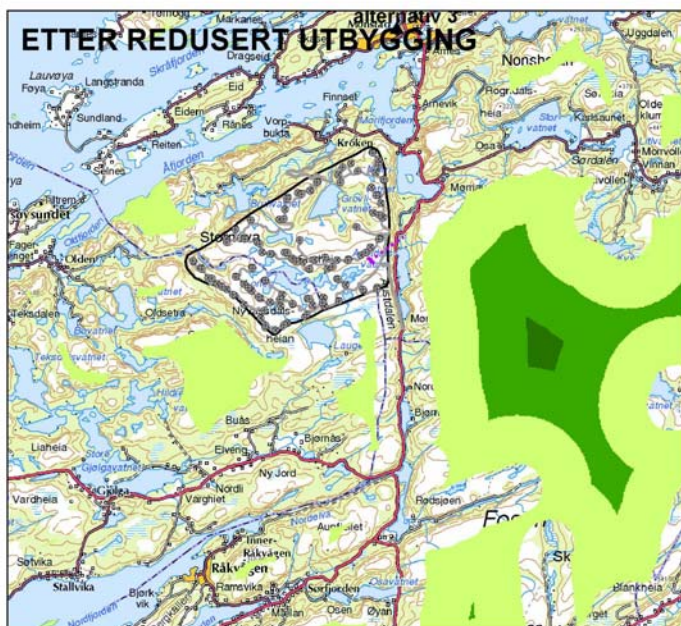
ETTER REDUSERT UTBYGGING

alternativ 3

Markaret
Dragseid
Lauvøya
Foya
Langstranda
Skråfjorden
Eid
Sundland
Eidem
Rånes
Finnset
Voy bukta
Reiten
Selnes
Åfjorden
Kroken
Nonshaugen
Rognaldsvika
Årnevik
Heia
Storvatnet
Karlsaunet
Olde
Sordalen
Osa
Vinnan
Svollen
Morvoll
Sørdalen
Ytre Agdenes
Søysundet
Fagerenget
Olden
Stordalen
Storheia
Grovtjønnvatnet
Tekadalen
Oldsetra
Nyheiadalen
Heian
Teksdalsvatnet
Lauga
Buås
Bjørnås
Elveng
Liaheia
Gjølgavatnet
Ny Jord
Gjølga
Vardheia
Varghiet
Nordli
Rødsjøen
Fosen
Nordevatnet
Austlia
Setvika
Stallvika
Inner-Råkvågen
Råkvågen
Ramsvika
Bjørkvik
Sørfjorden
Mallan
Osen
Øyan
Storvatnet
Blankheia
Sk
Uggdalen